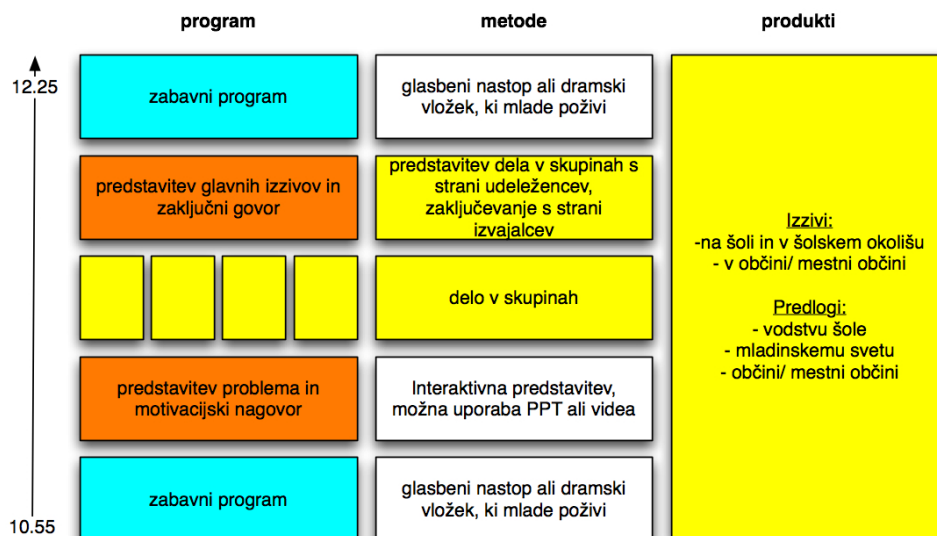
program

metode

produkti

12.25

10.55

zabavni program

glasbeni nastop ali dramski vložek, ki mlade poživi

predstavitev glavnih izzivov in zaključni govor

predstavitev dela v skupinah s strani udeležencev, zaključevanje s strani izvajalcev

delo v skupinah

predstavitev problema in motivacijski nagovor

Interaktivna predstavitev, možna uporaba PPT ali videa

zabavni program

glasbeni nastop ali dramski vložek, ki mlade poživi

Izzivi:
-na šoli in v šolskem okolišu
- v občini/ mestni občini

Predlogi:
- vodstvu šole
- mladinskemu svetu
- občini/ mestni občini